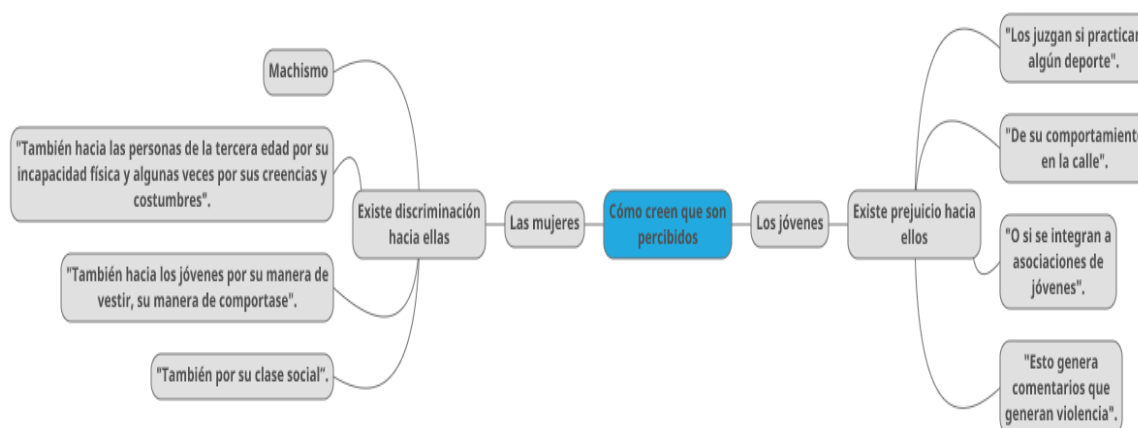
Cómo creen que son percibidos

Las mujeres

Existe discriminación hacia ellas

Machismo

"También hacia las personas de la tercera edad por su incapacidad física y algunas veces por sus creencias y costumbres".

"También hacia los jóvenes por su manera de vestir, su manera de comportase".

"También por su clase social".

Los jóvenes

Existe prejuicio hacia ellos

"Los juzgan si practican algún deporte".

"De su comportamiento en la calle".

"O si se integran a asociaciones de jóvenes".

"Esto genera comentarios que generan violencia".